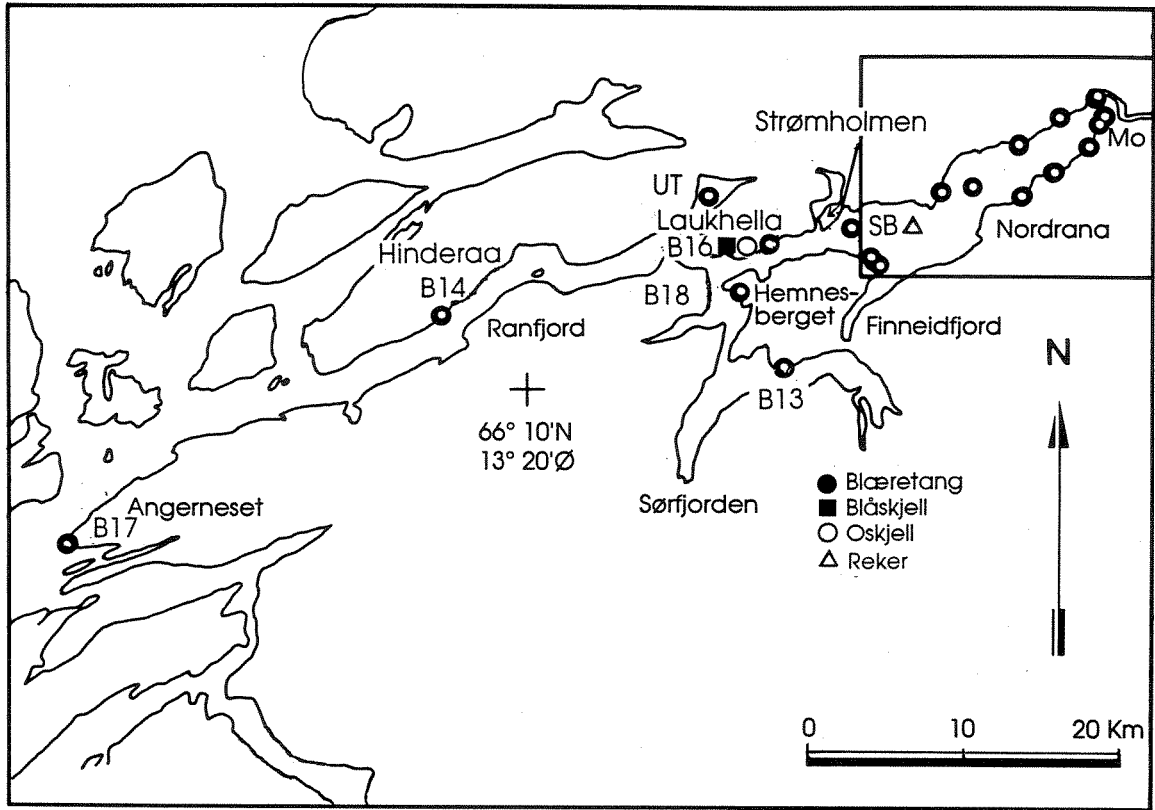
Strømholmen

Mo

UT

Laukhella

SB △

Nordrana

Hinderaa

B16

B14

B18

Hemnesberget

Ranfjord

Finneidfjord

N

B13

66° 10'N
13° 20'Ø

● Blæretang
■ Blåskjell
○ Oskjell
△ Reker

Sørfjorden

Angerneset

B17

0 10 20 Km